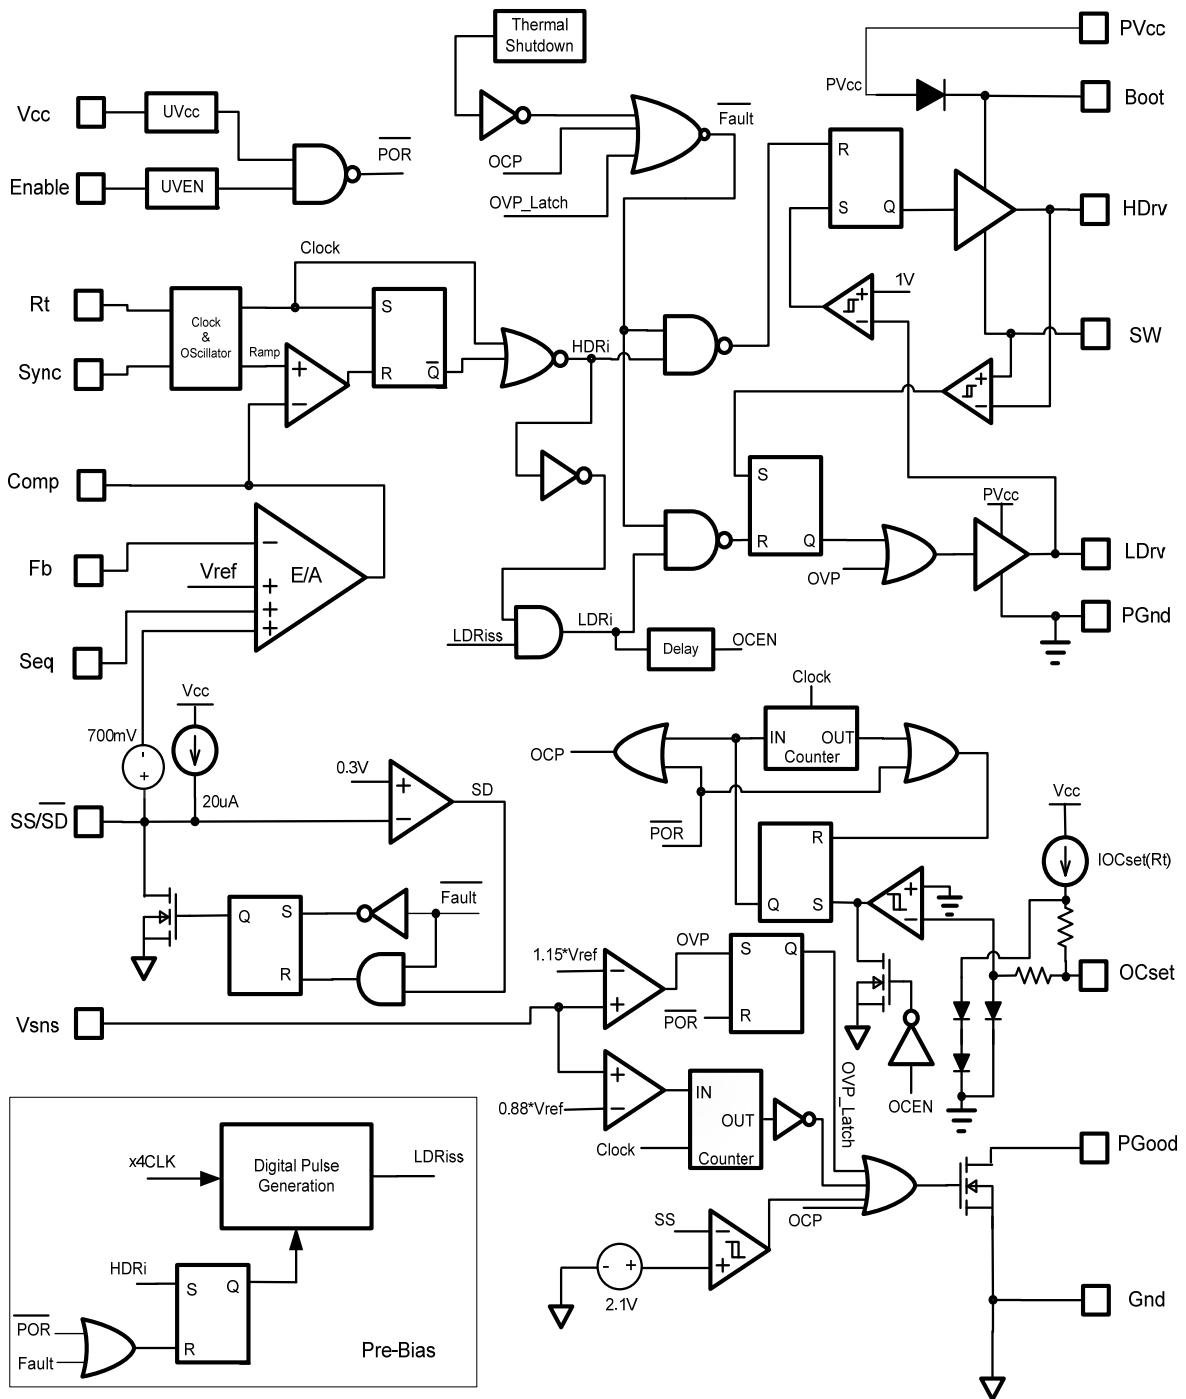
Thermal Shutdown
PVcc
PVcc
Boot
$\overline{Fault}$
Vcc
UVcc
$\overline{POR}$
OCP
Enable
UVEN
OVP_Latch
R
S
Q
HDrv
Clock
1V
Rt
Clock & OScillator
S
HDRi
SW
Ramp
Sync
+
R
$\overline{Q}$
−
Comp
S
PVcc
−
Fb
E/A
R
Q
LDrv
Vref
+
OVP
+
+
LDRiss
LDRi
PGnd
Seq
Delay
OCEN
Clock
Vcc
700mV
OCP
IN
OUT
Counter
0.3V
+
SD
$\overline{POR}$
SS/$\overline{SD}$
20uA
−
R
Vcc
IOCset(Rt)
$\overline{Fault}$
Q
S
Q
S
R
1.15*Vref
OVP
S
Q
OCset
Vsns
$\overline{POR}$
R
OVP_Latch
IN
0.88*Vref
OUT
OCEN
Clock
Counter
PGood
x4CLK
Digital Pulse Generation
LDRiss
SS
OCP
HDRi
S
Q
2.1V
Gnd
$\overline{POR}$
Fault
R
Pre-Bias